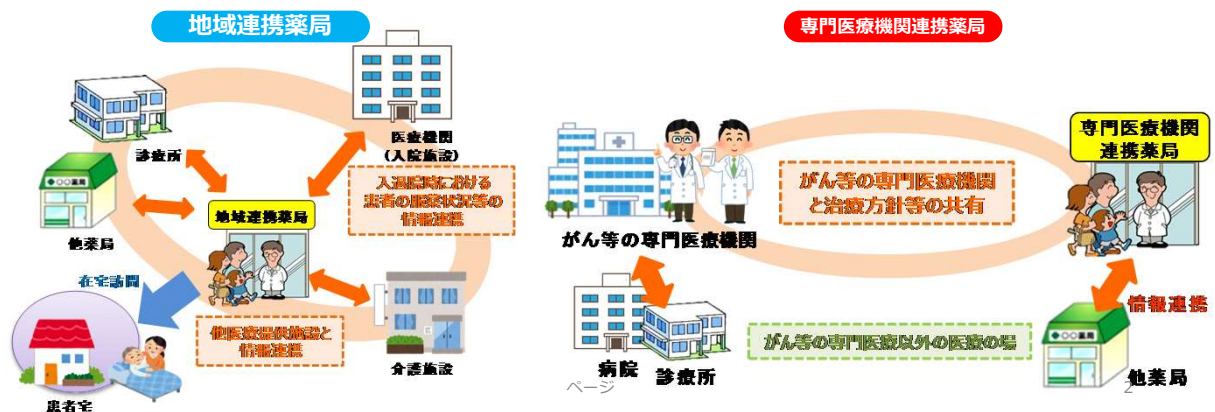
地域連携薬局

医療機関
（入院施設）

診療所

入退院時における
患者の服薬状況等の
情報連携

〇〇薬局

他薬局

地域連携薬局

在宅訪問

他医療提供施設と
情報連携

介護施設

患者宅

専門医療機関連携薬局

専門医療機関
連携薬局

がん等の専門医療機関
と治療方針等の共有

がん等の専門医療機関

〇〇薬局

情報連携

がん等の専門医療以外の医療の場

病院

診療所

他薬局

ページ

2